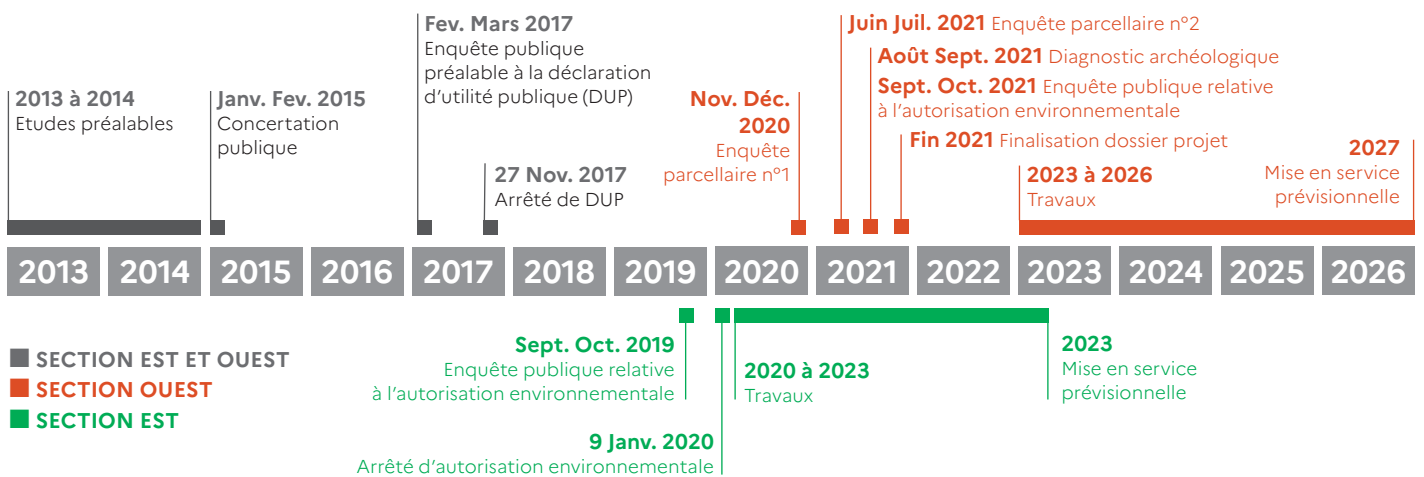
2013 à 2014
Etudes préalables

Janv. Fev. 2015
Concertation publique

Fev. Mars 2017
Enquête publique préalable à la déclaration d'utilité publique (DUP)

27 Nov. 2017
Arrêté de DUP

Nov. Déc. 2020
Enquête parcellaire n°1

Juin Juil. 2021 Enquête parcellaire n°2

Août Sept. 2021 Diagnostic archéologique

Sept. Oct. 2021 Enquête publique relative à l'autorisation environnementale

Fin 2021 Finalisation dossier projet

2023 à 2026
Travaux

2027
Mise en service prévisionnelle

2013 2014 2015 2016 2017 2018 2019 2020 2021 2022 2023 2024 2025 2026

SECTION EST ET OUEST
SECTION OUEST
SECTION EST

Sept. Oct. 2019
Enquête publique relative à l'autorisation environnementale

2020 à 2023
Travaux

2023
Mise en service prévisionnelle

9 Janv. 2020
Arrêté d'autorisation environnementale